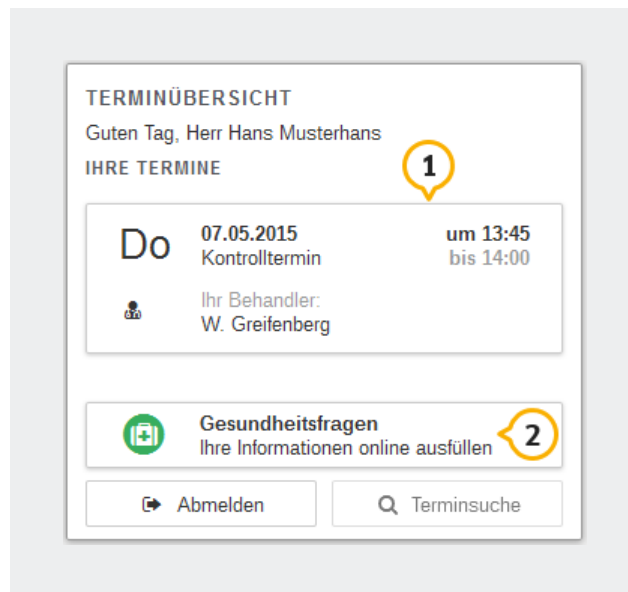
TERMINÜBERSICHT
Guten Tag, Herr Hans Musterhans
IHRE TERMINE
1
Do
07.05.2015
Kontrolltermin
um 13:45
bis 14:00
Ihr Behandler:
W. Greifenberg

Gesundheitsfragen
Ihre Informationen online ausfüllen
2
Abmelden
Terminsuche